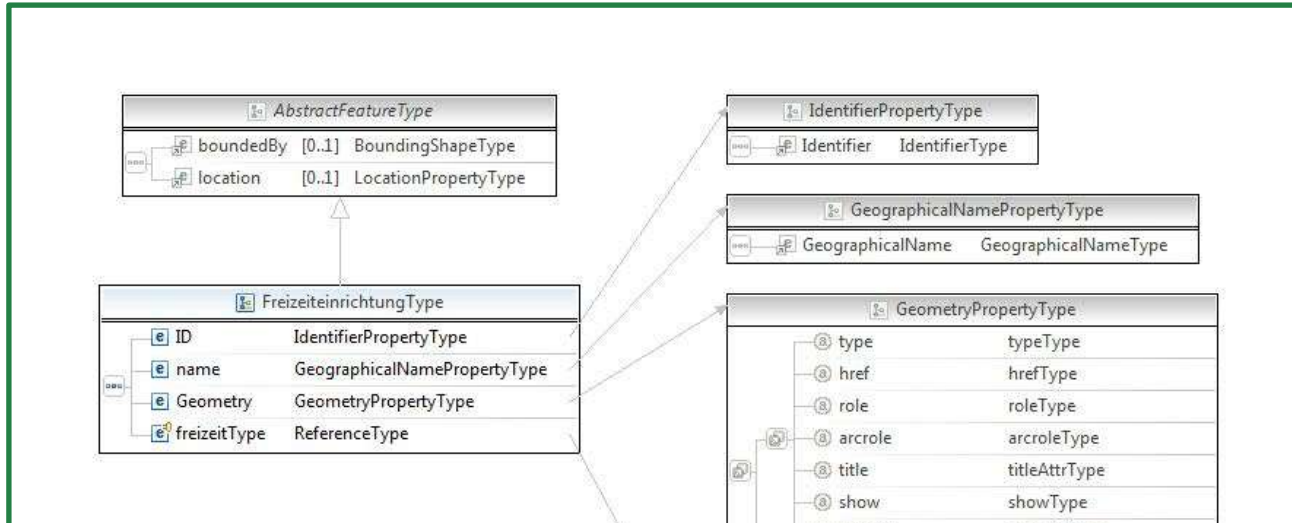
AbstractFeatureType

boundedBy [0..1] BoundingShapeType
location [0..1] LocationPropertyType

IdentifierPropertyType

Identifier IdentifierType

GeographicalNamePropertyType

GeographicalName GeographicalNameType

FreizeiteinrichtungType

ID IdentifierPropertyType
name GeographicalNamePropertyType
Geometry GeometryPropertyType
freizeitType ReferenceType

GeometryPropertyType

type typeType
href hrefType
role roleType
arcrole arcroleType
title titleAttrType
show showType